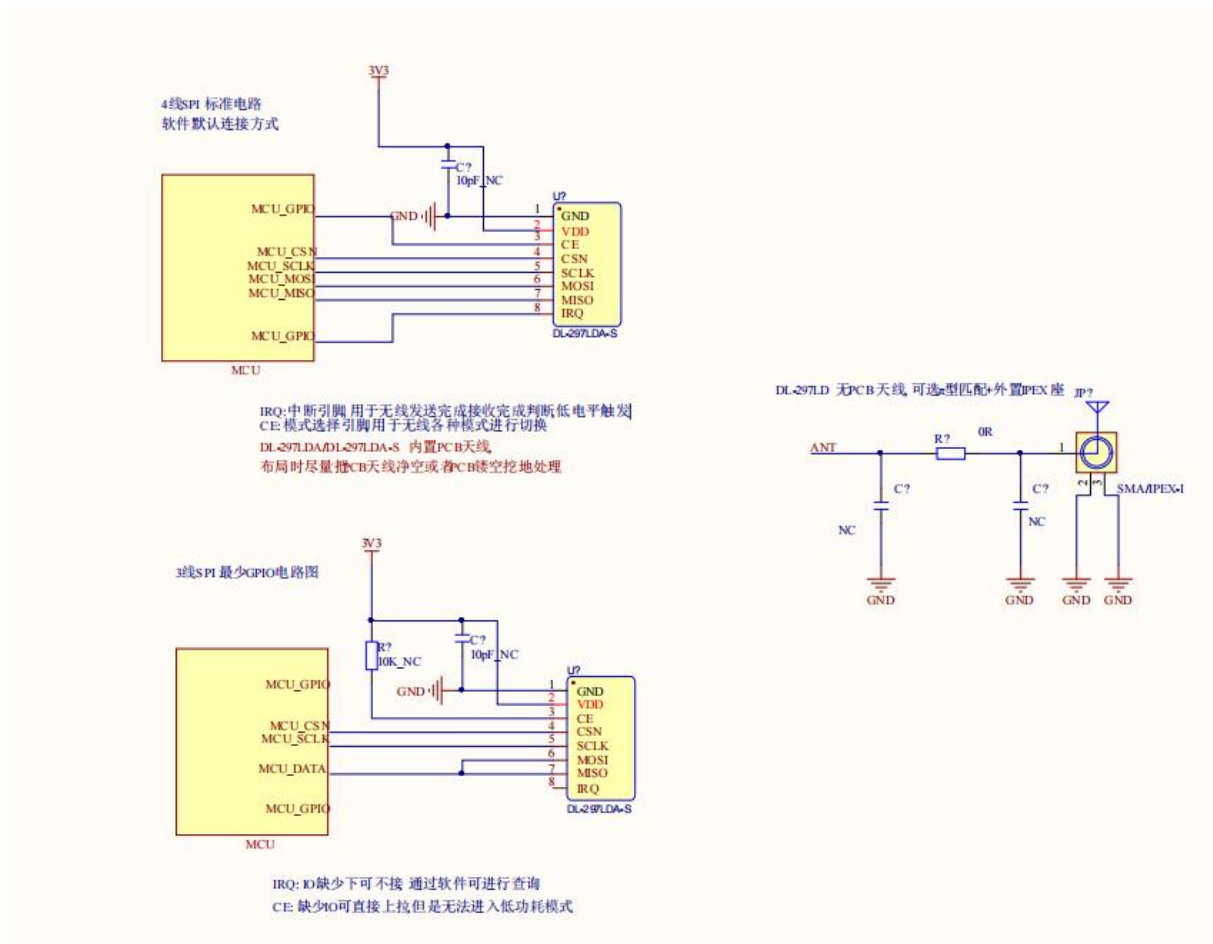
4线SPI 标准电路
软件默认连接方式

3V3

C?
10pF_NC

U?

MCU_GPIO
GND
1 GND
2 VDD
3 CE
MCU_CSN
4 CSN
MCU_SCLK
5 SCLK
MCU_MOSI
6 MOSI
MCU_MISO
7 MISO
8 IRQ
MCU_GPIO
DL-297LDA-S
MCU

IRQ:中断引脚 用于无线发送完成接收完成判断低电平触发
CE:模式选择引脚用于无线各种模式进行切换
DL-297LDA/DL-297LDA-S 内置PCB天线
布局时尽量把PCB天线净空或者PCB镂空挖地处理

DL-297LD 无PCB天线 可选π型匹配+外置IPEX座
JP?
ANT
R?
0R
1
C?
C?
NC
NC
SMA/IPEX-I
GND GND GND GND

3线SPI 最少GPIO电路图

3V3

R?
10K_NC
C?
10pF_NC
U?
MCU_GPIO
GND
1 GND
2 VDD
3 CE
MCU_CSN
4 CSN
MCU_SCLK
5 SCLK
6 MOSI
MCU_DATA
7 MISO
8 IRQ
MCU_GPIO
DL-297LDA-S
MCU

IRQ: IO缺少下可不接 通过软件可进行查询
CE: 缺少IO可直接上拉但是无法进入低功耗模式